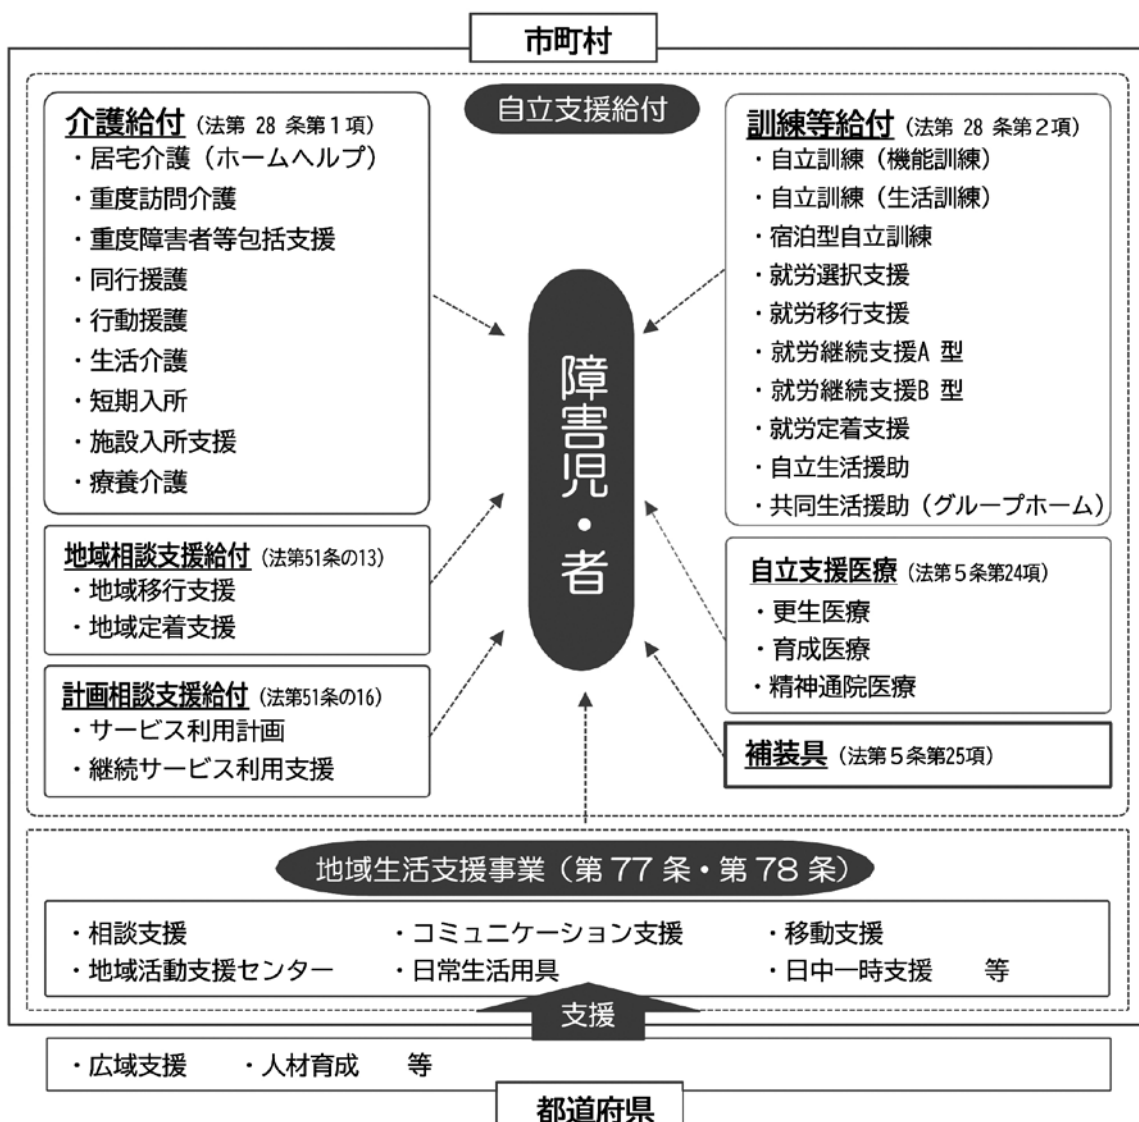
市町村

自立支援給付

介護給付（法第 28 条第１項）
・居宅介護（ホームヘルプ）
・重度訪問介護
・重度障害者等包括支援
・同行援護
・行動援護
・生活介護
・短期入所
・施設入所支援
・療養介護

地域相談支援給付（法第51条の13）
・地域移行支援
・地域定着支援

計画相談支援給付（法第51条の16）
・サービス利用計画
・継続サービス利用支援

障害児・者

訓練等給付（法第 28 条第２項）
・自立訓練（機能訓練）
・自立訓練（生活訓練）
・宿泊型自立訓練
・就労選択支援
・就労移行支援
・就労継続支援A 型
・就労継続支援B 型
・就労定着支援
・自立生活援助
・共同生活援助（グループホーム）

自立支援医療（法第５条第24項）
・更生医療
・育成医療
・精神通院医療

補装具（法第５条第25項）

地域生活支援事業（第 77 条・第 78 条）

・相談支援
・地域活動支援センター
・コミュニケーション支援
・日常生活用具
・移動支援
・日中一時支援　等

支援

・広域支援　・人材育成　等

都道府県